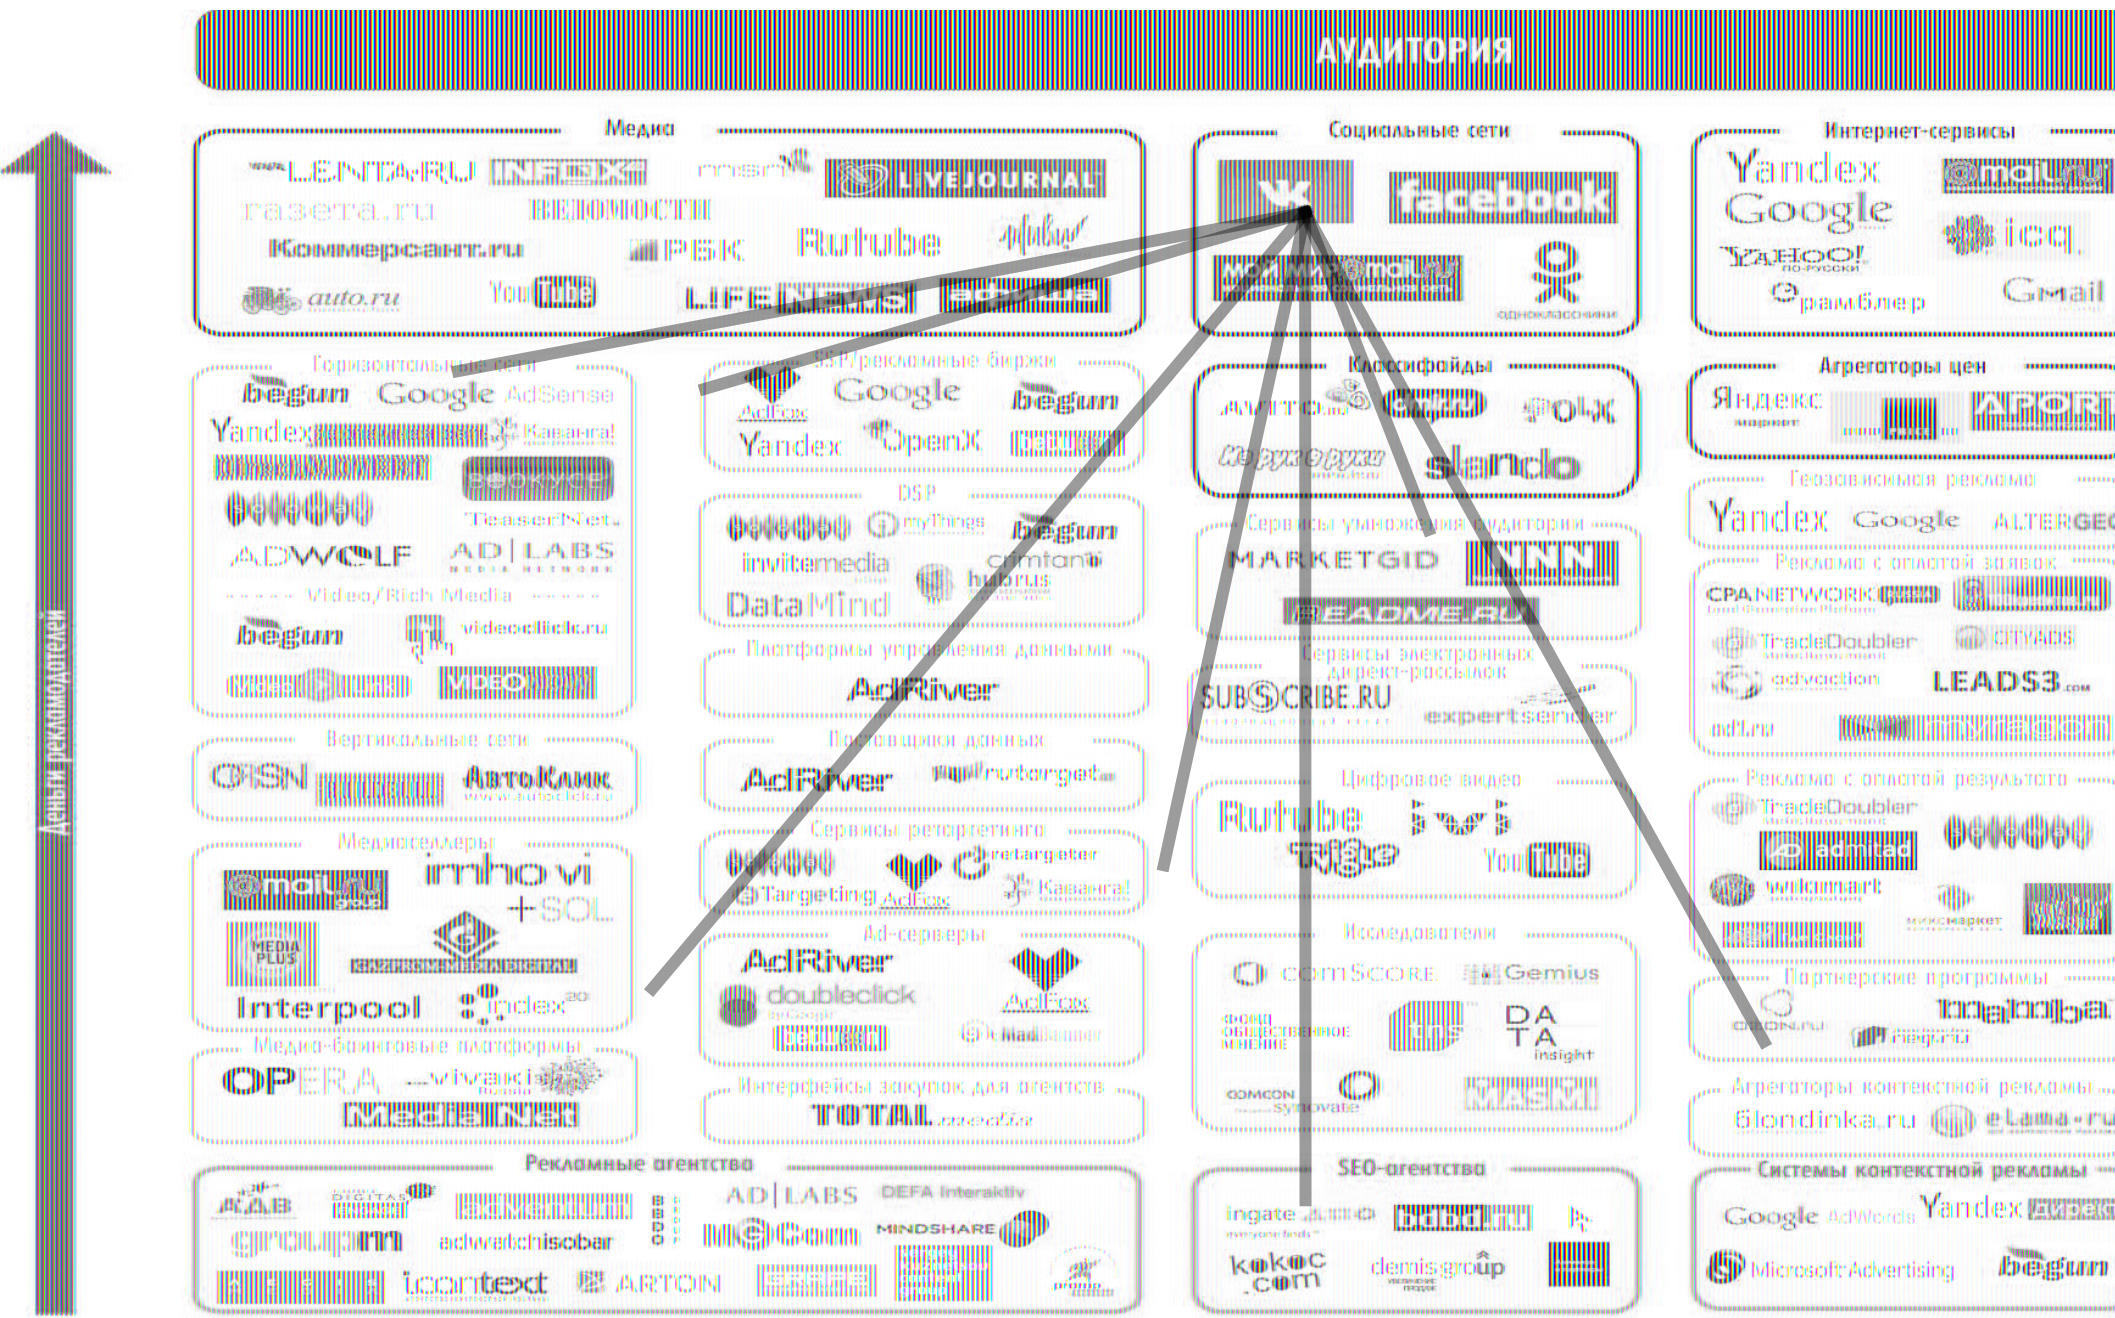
АУДИТОРИЯ

Деньги рекламодателей

Медиа

LENTA.RU INFOX msn LIVEJOURNAL
газета.ru ВЕДОМОСТИ
Коммерсант.ru РБК Rutube
auto.ru YouTube LIFE NEWS

Социальные сети

facebook
МОЙ МИР @mail.ru
одноклассники

Интернет-сервисы

Yandex @mail.ru
Google icq
YAHOO! ПО-РУССКИ
рамблер Gmail

Горизонтальные сети

begun Google AdSense
Yandex Каванга!
TeaserNet
ADWOLF AD|LABS
Video/Rich Media
begun videoclick.ru
ВИДЕО

SSP/рекламные биржи

AdFox Google begun
Yandex OpenX

DSP

myThings begun
invitemedia criteo
DataMind hubrus

Платформы управления данными

AdRiver

Поставщики данных

AdRiver ruTarget

Сервисы ретаргетинга

retargeter
Targeting AdFox Каванга!

Ad-серверы

AdRiver AdFox
doubleclick by Google

Интерфейсы закупок для агентств

TOTAL media

Вертикальные сети

CISN АвтоКлик

Медиаселлеры

@mail.ru imho vi
+SOL
MEDIA PLUS
Interpool Index 20

Медиа-баинговые платформы

OPERA vivaki
Media Net

Рекламные агентства

AAB DIGITAS AD|LABS DEFA Interaktiv
groupm adwatch isobar MEC MINDSHARE
icontext ARTON

Классифайды

АВИТО olx
Из рук в руки slando

Сервисы умножения аудитории

MARKETGID
README.RU

Сервисы электронных директ-рассылок

SUBSCRIBE.RU expertsender

Цифровое видео

Rutube
YouTube

Исследователи

comScore Gemius
фонд общественное мнение TNS DATA insight
COMCON Synovate

SEO-агентства

ingate
kokoc.com demis group

Агрегаторы цен

Яндекс маркет APORT

Геозависимая реклама

Yandex Google ALTERGEO

Реклама с оплатой за лидов

CPA NETWORK
TradeDoubler CITYADS
advaction LEADS3.com
ad1.ru

Реклама с оплатой результата

TradeDoubler
admitad
wikimart
миксмаркет

Партнерские программы

OZON.ru mamba
Biglion

Агрегаторы контекстной рекламы

blondinka.ru eLama.ru

Системы контекстной рекламы

Google AdWords Yandex директ
Microsoft Advertising begun